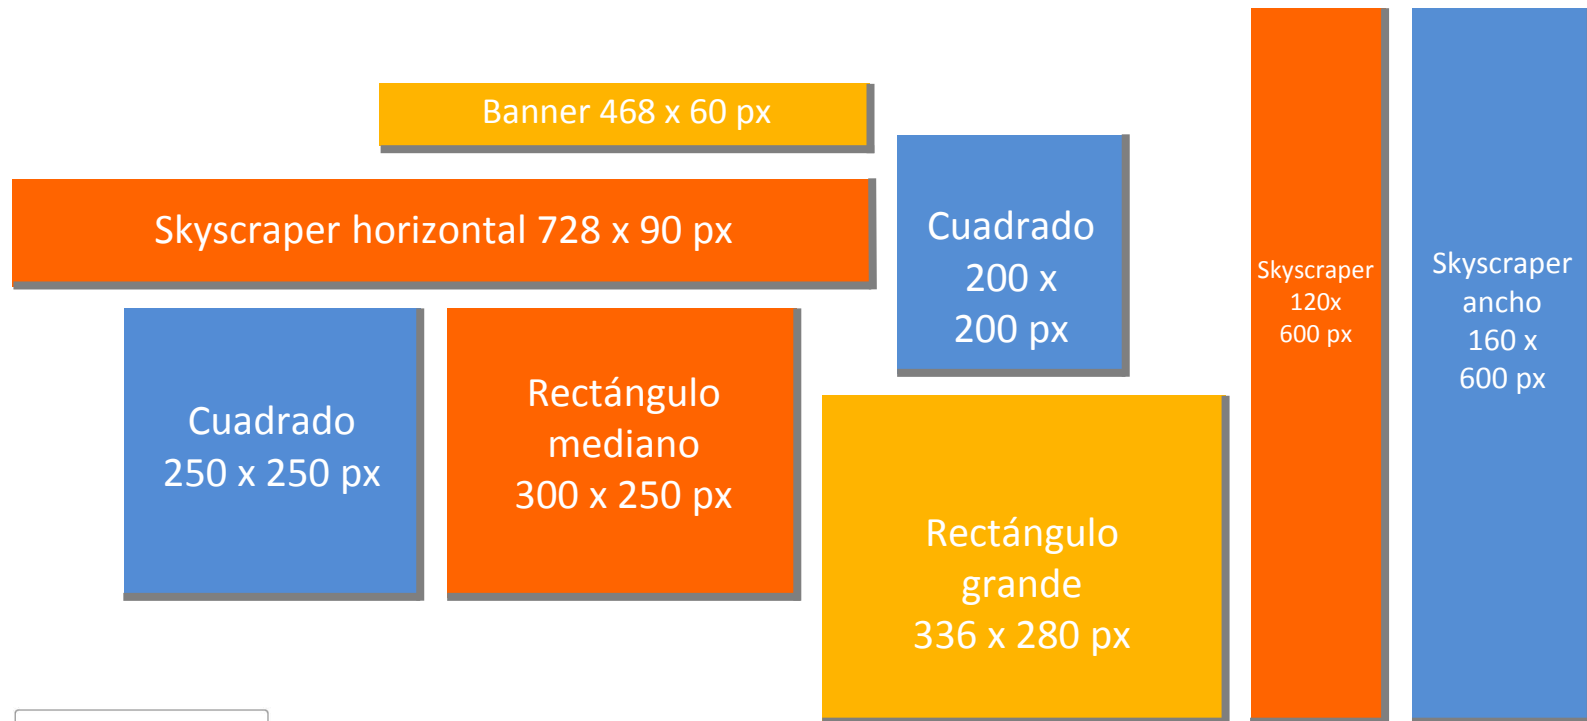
Banner 468 x 60 px

Skyscraper horizontal 728 x 90 px

Cuadrado 200 x 200 px

Skyscraper 120x 600 px

Skyscraper ancho 160 x 600 px

Cuadrado 250 x 250 px

Rectángulo mediano 300 x 250 px

Rectángulo grande 336 x 280 px